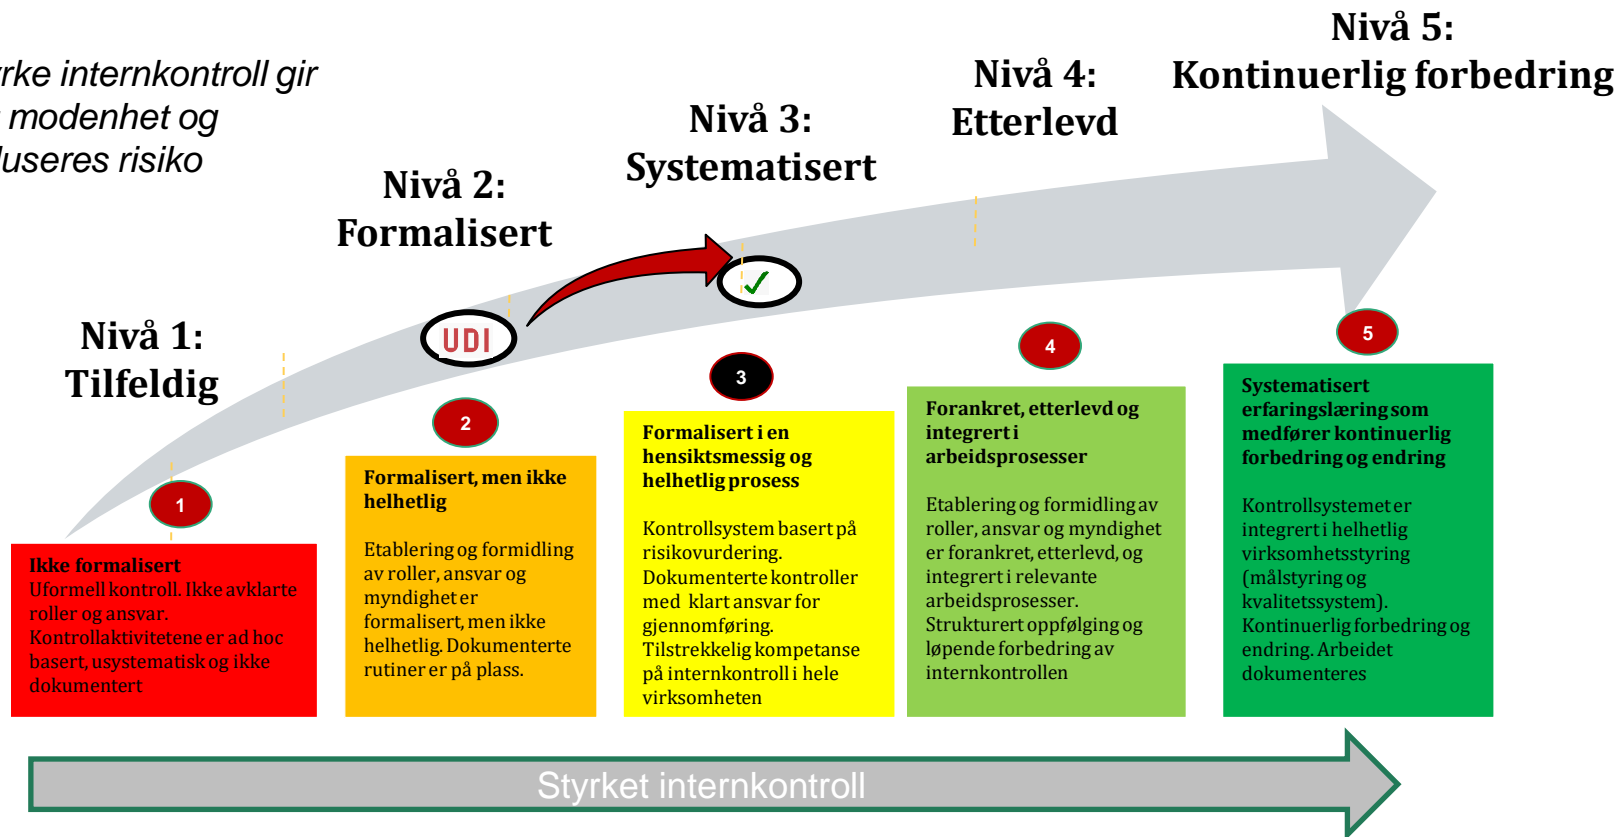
rke internkontroll gir
modenhet og
luseres risiko

Nivå 1:
Tilfeldig

Nivå 2:
Formalisert

UDI

Nivå 3:
Systematisert

✓

Nivå 4:
Etterlevd

Nivå 5:
Kontinuerlig forbedring

1

Ikke formalisert
Uformell kontroll. Ikke avklarte roller og ansvar. Kontrollaktivitetene er ad hoc basert, usystematisk og ikke dokumentert

2

Formalisert, men ikke helhetlig

Etablering og formidling av roller, ansvar og myndighet er formalisert, men ikke helhetlig. Dokumenterte rutiner er på plass.

3

Formalisert i en hensiktsmessig og helhetlig prosess

Kontrollsystem basert på risikovurdering. Dokumenterte kontroller med klart ansvar for gjennomføring. Tilstrekkelig kompetanse på internkontroll i hele virksomheten

4

Forankret, etterlevd og integrert i arbeidsprosesser

Etablering og formidling av roller, ansvar og myndighet er forankret, etterlevd, og integrert i relevante arbeidsprosesser. Strukturert oppfølging og løpende forbedring av internkontrollen

5

Systematisert erfaringslæring som medfører kontinuerlig forbedring og endring

Kontrollsystemet er integrert i helhetlig virksomhetsstyring (målstyring og kvalitetssystem). Kontinuerlig forbedring og endring. Arbeidet dokumenteres

Styrket internkontroll